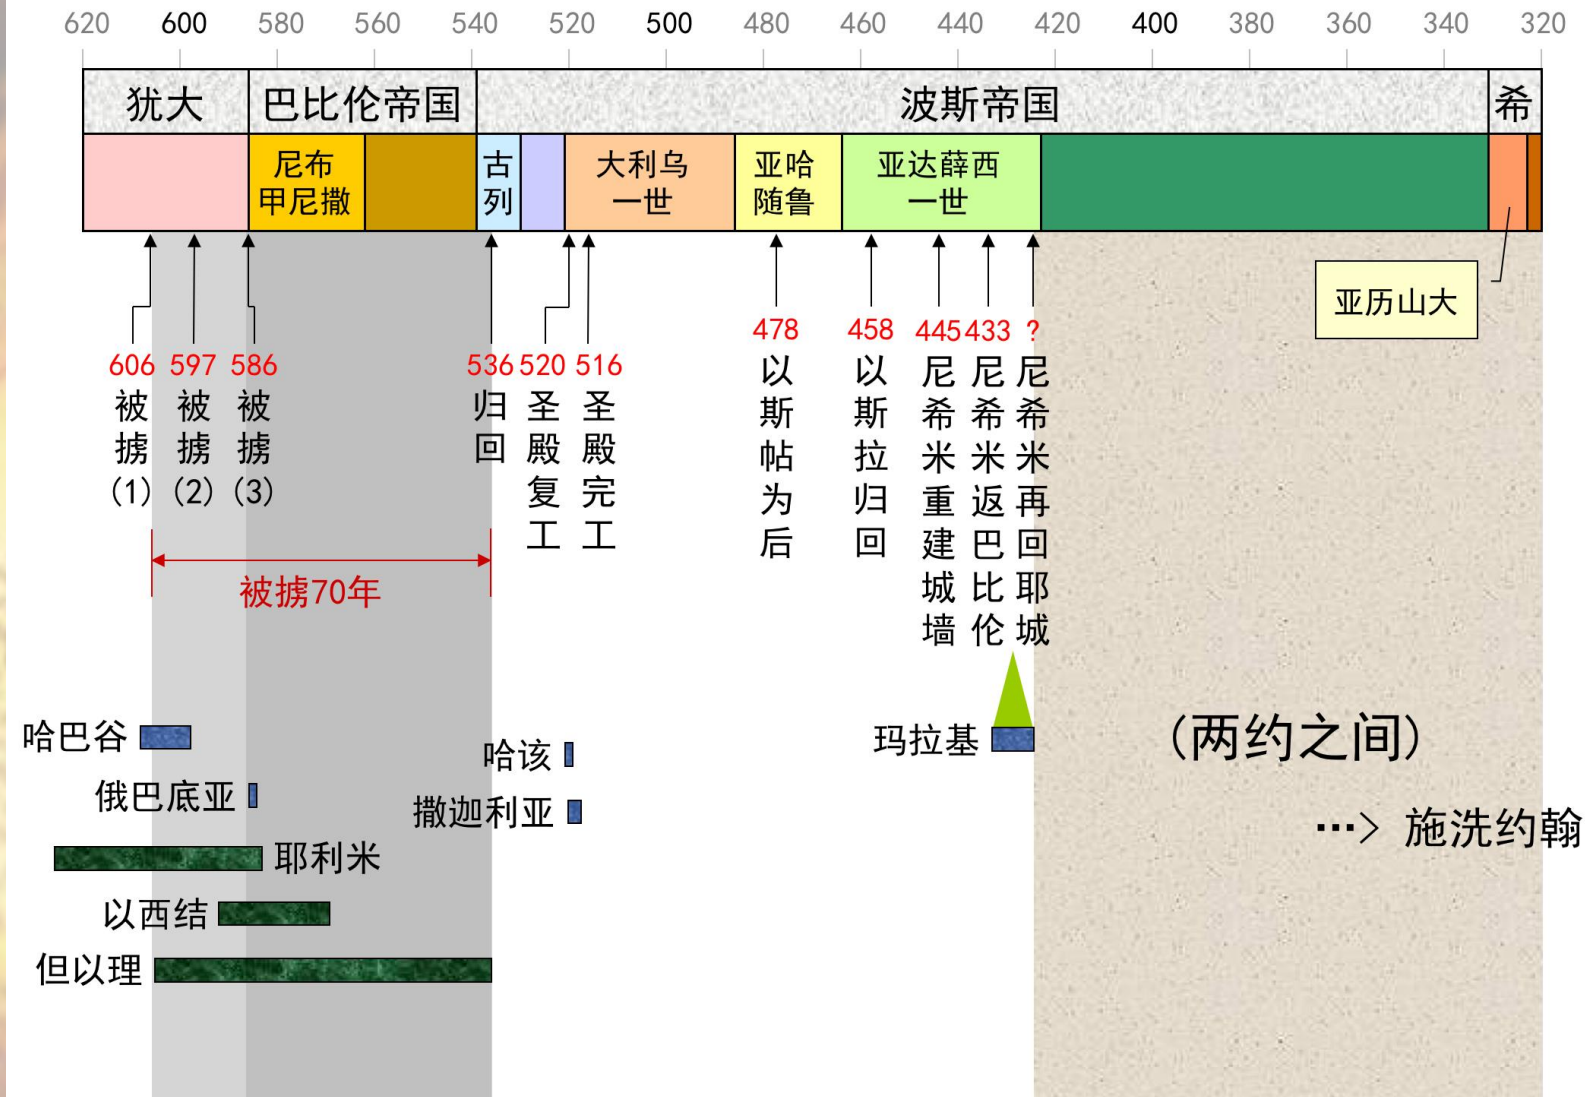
620 600 580 560 540 520 500 480 460 440 420 400 380 360 340 320

犹大 巴比伦帝国 波斯帝国 希

尼布甲尼撒 古列 大利乌一世 亚哈随鲁 亚达薛西一世

亚历山大

606 被掳(1)
597 被掳(2)
586 被掳(3)
536 归回
520 圣殿复工
516 圣殿完工
478 以斯帖为后
458 以斯拉归回
445 尼希米重建城墙
433 尼希米返巴比伦
? 尼希米再回耶城

被掳70年

哈巴谷
俄巴底亚
耶利米
以西结
但以理
哈该
撒迦利亚
玛拉基

(两约之间)

…> 施洗约翰